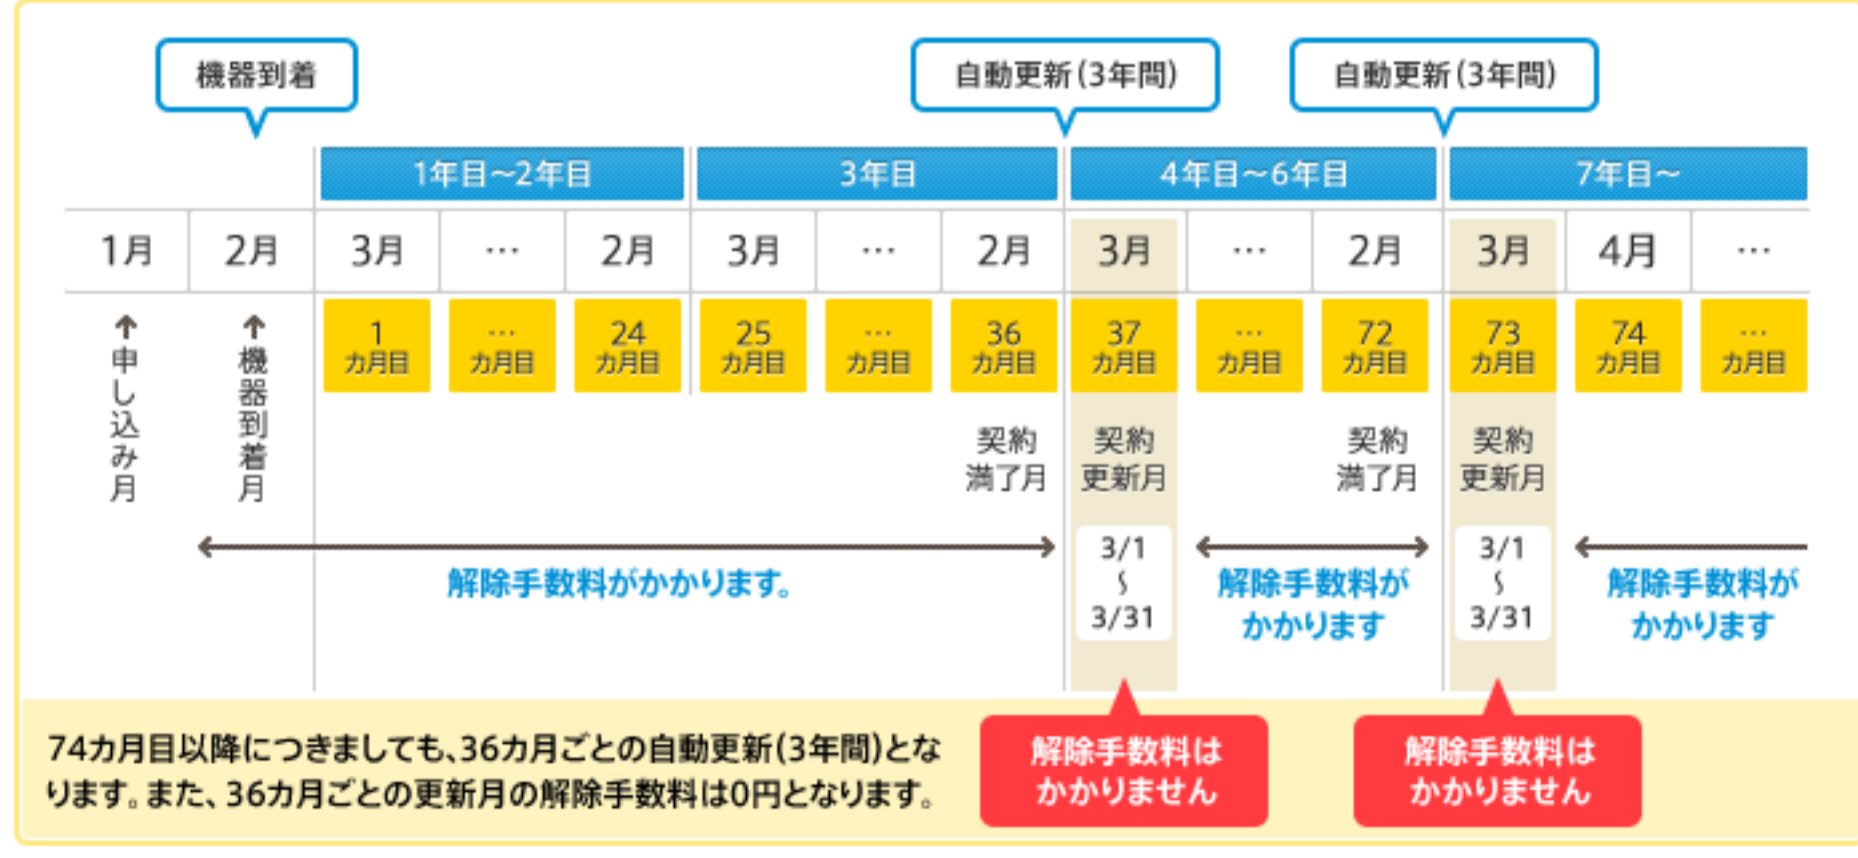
機器到着

自動更新(3年間)

自動更新(3年間)

| | | 1年目～2年目 | | | 3年目 | | | 4年目～6年目 | | | 7年目～ | | |
|---|---|---|---|---|---|---|---|---|---|---|---|---|---|
| 1月 | 2月 | 3月 | … | 2月 | 3月 | … | 2月 | 3月 | … | 2月 | 3月 | 4月 | … |
| ↑申し込み月 | ↑機器到着月 | 1カ月目 | …カ月目 | 24カ月目 | 25カ月目 | …カ月目 | 36カ月目 | 37カ月目 | …カ月目 | 72カ月目 | 73カ月目 | 74カ月目 | …カ月目 |
| | | | | | | | 契約満了月 | 契約更新月 | | 契約満了月 | 契約更新月 | | |

解除手数料がかかります。

3/1 ～ 3/31

解除手数料がかかります

3/1 ～ 3/31

解除手数料がかかります

74カ月目以降につきましても、36カ月ごとの自動更新(3年間)となります。また、36カ月ごとの更新月の解除手数料は0円となります。

解除手数料はかかりません

解除手数料はかかりません